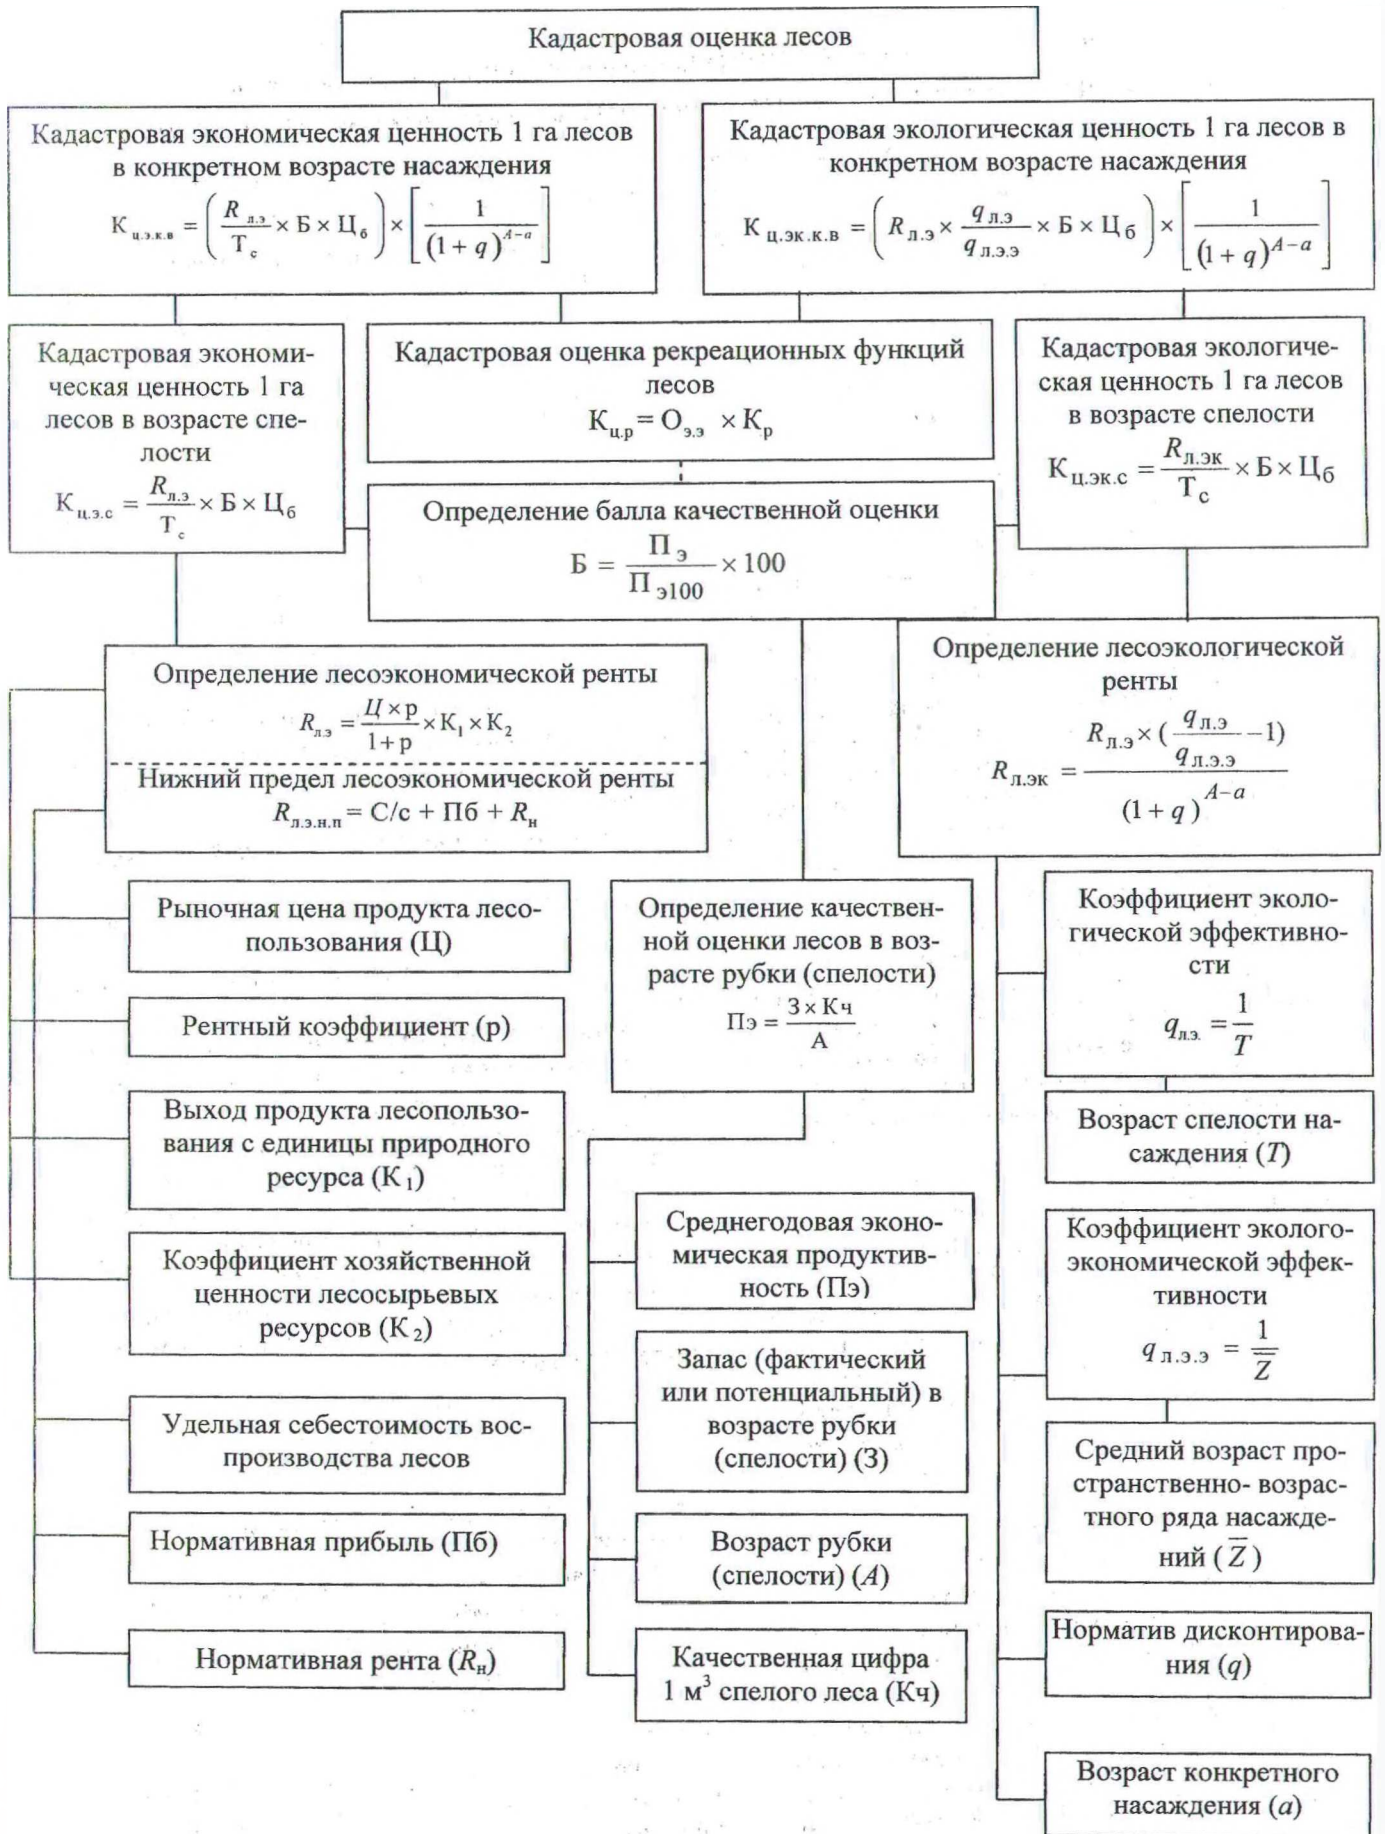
Кадастровая оценка лесов

Кадастровая экономическая ценность 1 га лесов в конкретном возрасте насаждения

$К_{ц.э.к.в} = \left(\frac{R_{л.э}}{Т_с} \times Б \times Ц_б\right) \times \left[\frac{1}{(1+q)^{A-a}}\right]$

Кадастровая экологическая ценность 1 га лесов в конкретном возрасте насаждения

$К_{ц.эк.к.в} = \left(R_{л.э} \times \frac{q_{л.э}}{q_{л.э.э}} \times Б \times Ц_б\right) \times \left[\frac{1}{(1+q)^{A-a}}\right]$

Кадастровая экономическая ценность 1 га лесов в возрасте спелости

$К_{ц.э.с} = \frac{R_{л.э}}{Т_с} \times Б \times Ц_б$

Кадастровая оценка рекреационных функций лесов

$К_{ц.р} = О_{э.э} \times К_р$

Кадастровая экологическая ценность 1 га лесов в возрасте спелости

$К_{ц.эк.с} = \frac{R_{л.эк}}{Т_с} \times Б \times Ц_б$

Определение балла качественной оценки

$Б = \frac{П_э}{П_{э100}} \times 100$

Определение лесоэкономической ренты

$R_{л.э} = \frac{Ц \times р}{1+р} \times К_1 \times К_2$

Нижний предел лесоэкономической ренты

$R_{л.э.н.п} = С/с + Пб + R_н$

Определение лесоэкологической ренты

$R_{л.эк} = \frac{R_{л.э} \times (\frac{q_{л.э}}{q_{л.э.э}} - 1)}{(1+q)^{A-a}}$

Рыночная цена продукта лесопользования (Ц)

Рентный коэффициент (р)

Выход продукта лесопользования с единицы природного ресурса ($К_1$)

Коэффициент хозяйственной ценности лесосырьевых ресурсов ($К_2$)

Удельная себестоимость воспроизводства лесов

Нормативная прибыль (Пб)

Нормативная рента ($R_н$)

Определение качественной оценки лесов в возрасте рубки (спелости)

$Пэ = \frac{З \times Кч}{А}$

Среднегодовая экономическая продуктивность (Пэ)

Запас (фактический или потенциальный) в возрасте рубки (спелости) (З)

Возраст рубки (спелости) (A)

Качественная цифра 1 м$^3$ спелого леса (Кч)

Коэффициент экологической эффективности

$q_{л.э.} = \frac{1}{T}$

Возраст спелости насаждения (T)

Коэффициент эколого-экономической эффективности

$q_{л.э.э} = \frac{1}{\overline{Z}}$

Средний возраст пространственно- возрастного ряда насаждений ($\overline{Z}$)

Норматив дисконтирования (q)

Возраст конкретного насаждения (a)